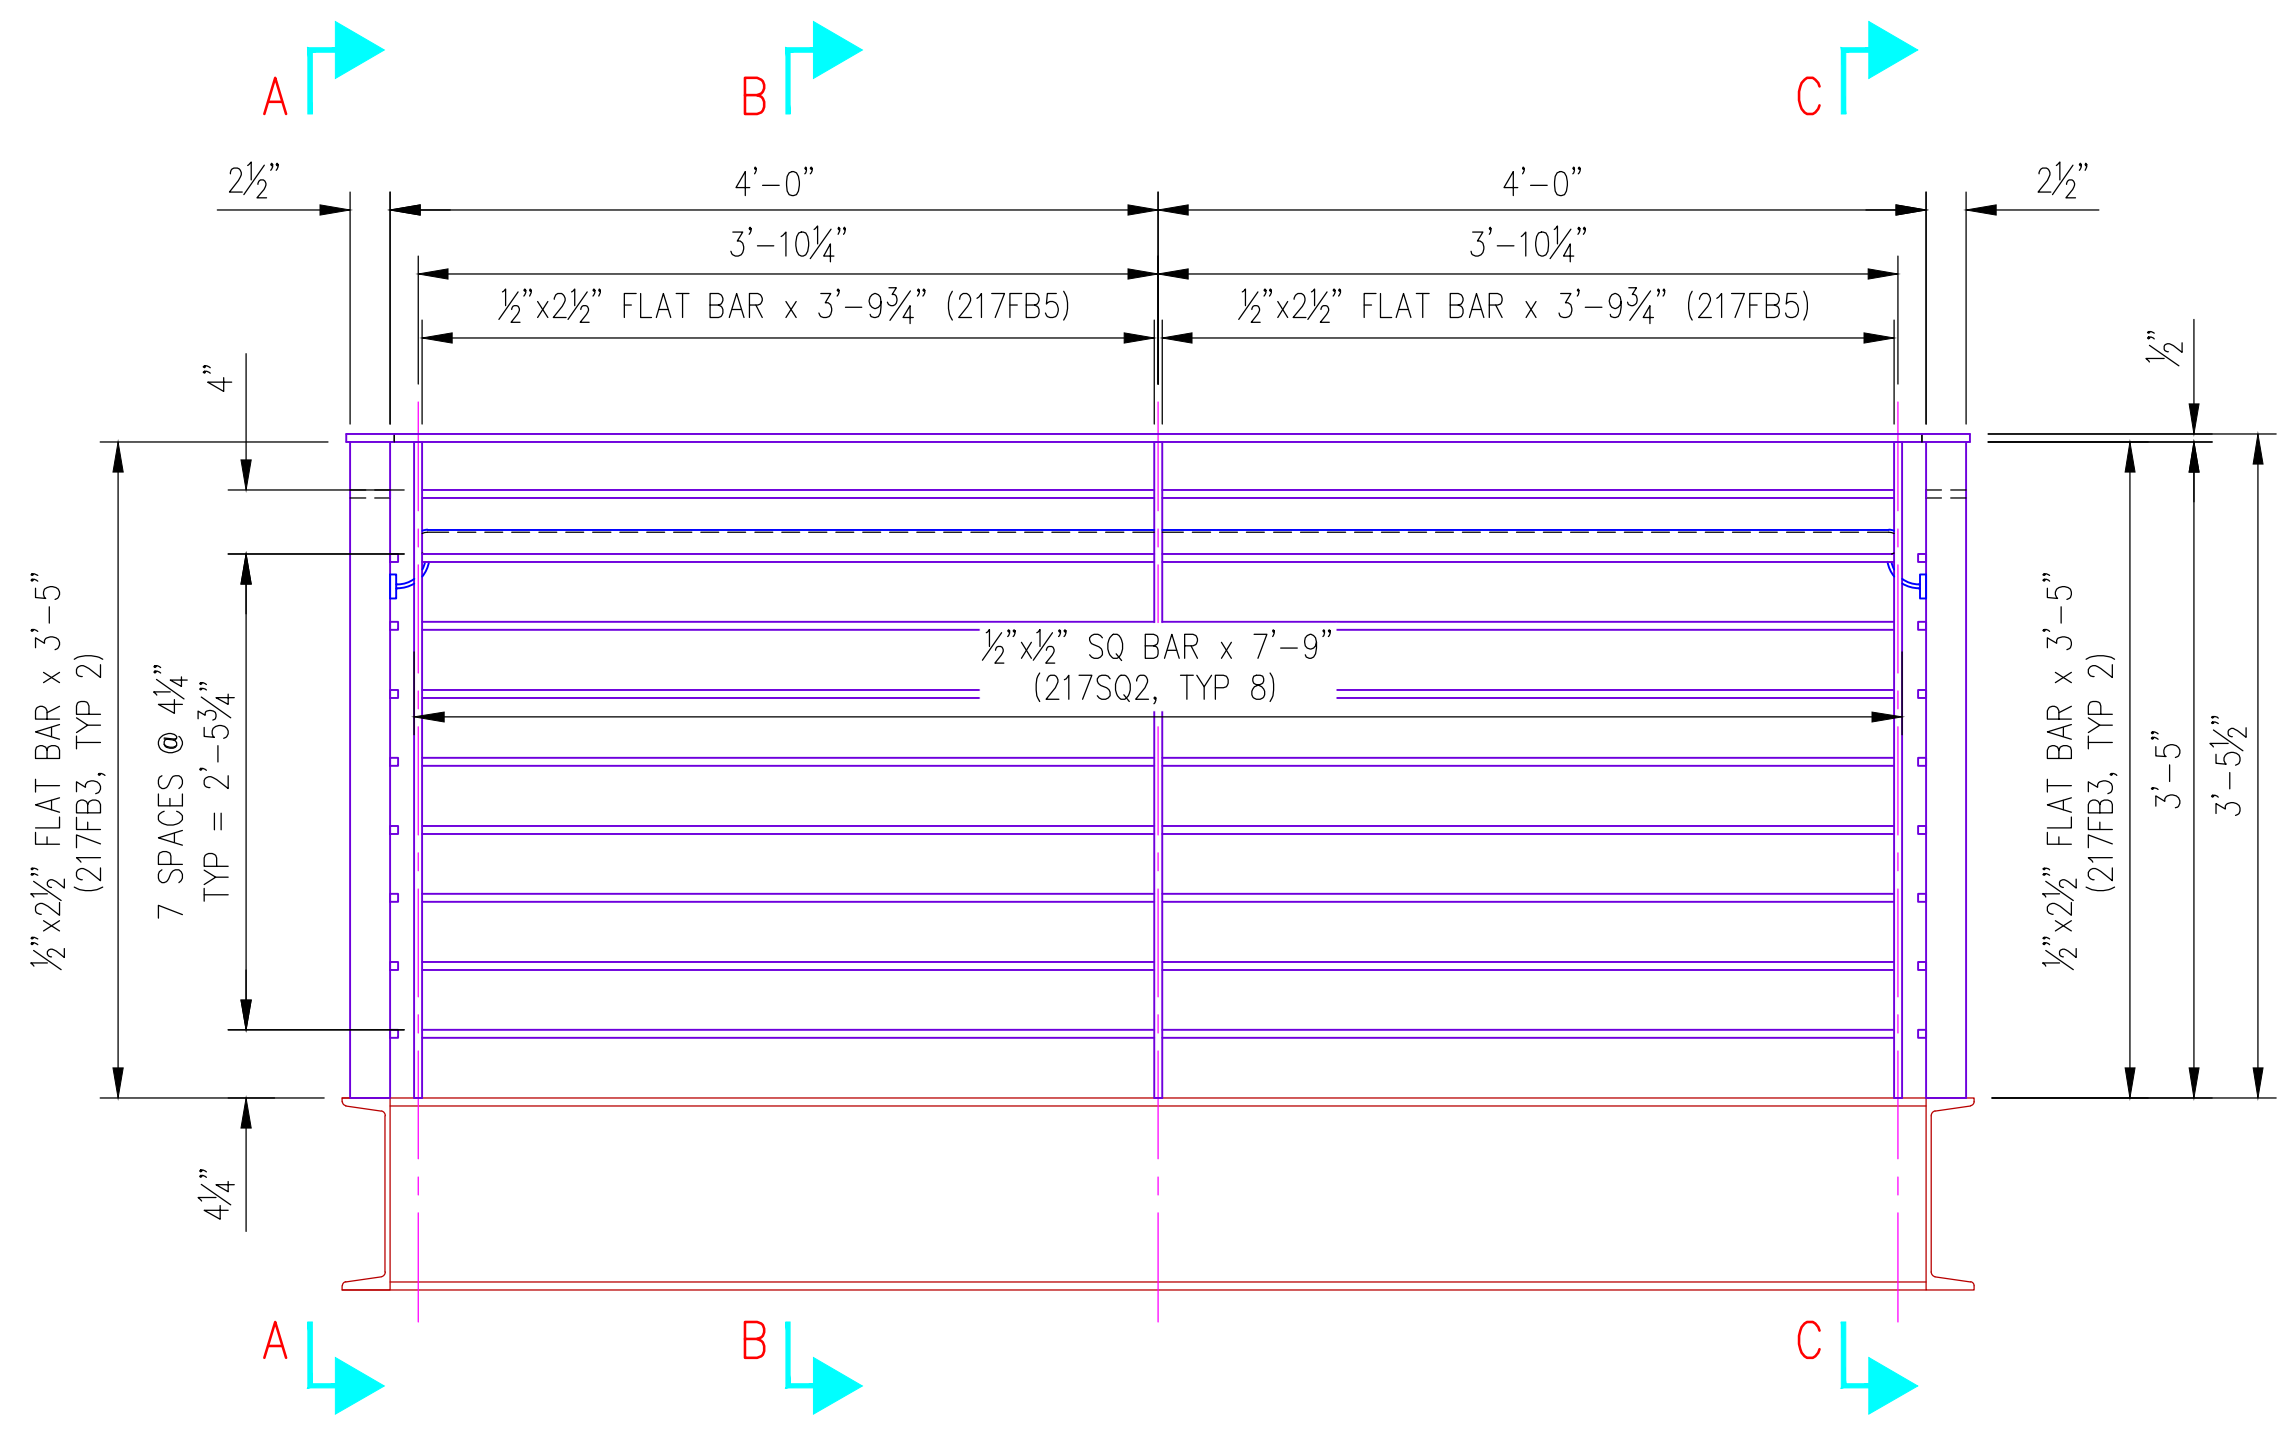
A
B
C

2½"
4'–0"
4'–0"
2½"
3'–10¼"
3'–10¼"
½"x2½" FLAT BAR x 3'–9¾" (217FB5)
½"x2½" FLAT BAR x 3'–9¾" (217FB5)
½"
4"
½"x2½" FLAT BAR x 3'–5"
(217FB3, TYP 2)
7 SPACES @ 4¼"
TYP = 2'–5¾"
½"x½" SQ BAR x 7'–9"
(217SQ2, TYP 8)
½"x2½" FLAT BAR x 3'–5"
(217FB3, TYP 2)
3'–5"
3'–5½"
4¼"

A
B
C